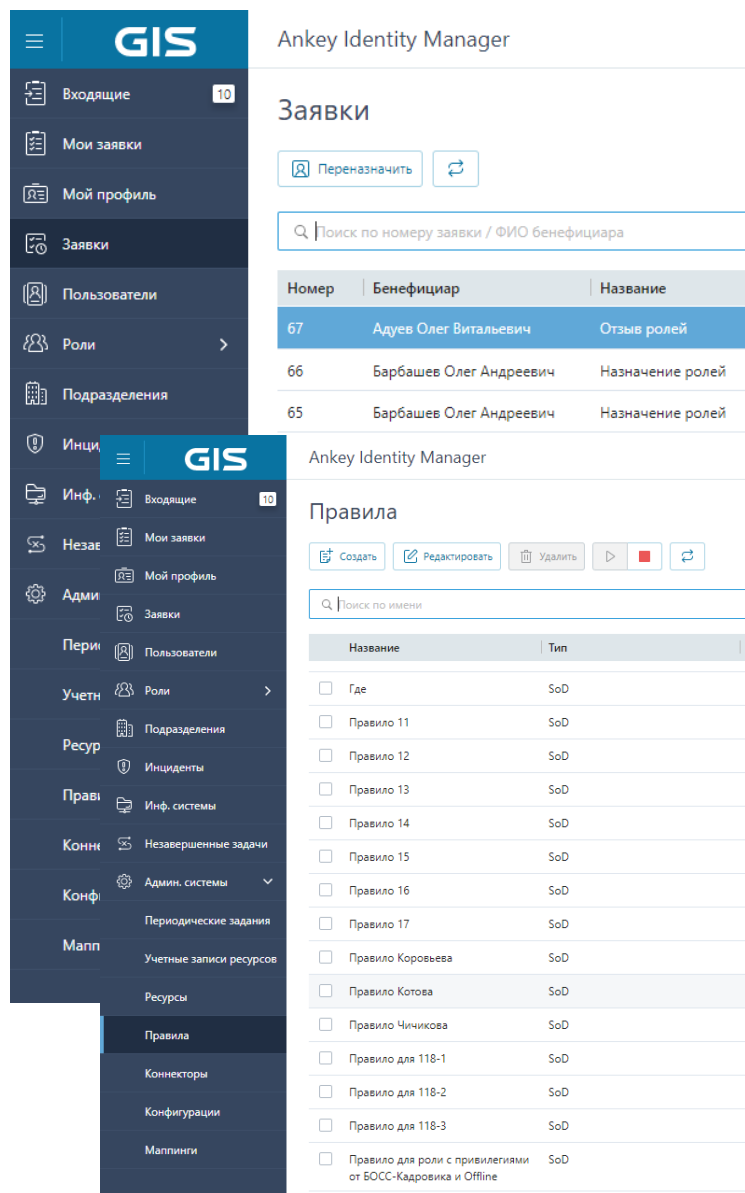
GIS

Ankey Identity Manager

Входящие 10
Мои заявки
Мой профиль
Заявки
Пользователи
Роли
Подразделения
Инци
Инф.
Незав
Адми
Перио
Учетн
Ресур
Прави
Конне
Конф
Мапп

Заявки

Переназначить

Поиск по номеру заявки / ФИО бенефициара

| Номер | Бенефициар | Название |
|---|---|---|
| 67 | Адуев Олег Витальевич | Отзыв ролей |
| 66 | Барбашев Олег Андреевич | Назначение ролей |
| 65 | Барбашев Олег Андреевич | Назначение ролей |

GIS

Ankey Identity Manager

Входящие 10
Мои заявки
Мой профиль
Заявки
Пользователи
Роли
Подразделения
Инциденты
Инф. системы
Незавершенные задачи
Админ. системы
Периодические задания
Учетные записи ресурсов
Ресурсы
Правила
Коннекторы
Конфигурации
Маппинги

Правила

Создать
Редактировать
Удалить

Поиск по имени

| Название | Тип |
|---|---|
| Где | SoD |
| Правило 11 | SoD |
| Правило 12 | SoD |
| Правило 13 | SoD |
| Правило 14 | SoD |
| Правило 15 | SoD |
| Правило 16 | SoD |
| Правило 17 | SoD |
| Правило Коровьева | SoD |
| Правило Котова | SoD |
| Правило Чичикова | SoD |
| Правило для 118-1 | SoD |
| Правило для 118-2 | SoD |
| Правило для 118-3 | SoD |
| Правило для роли с привилегиями от БОСС-Кадровика и Offline | SoD |